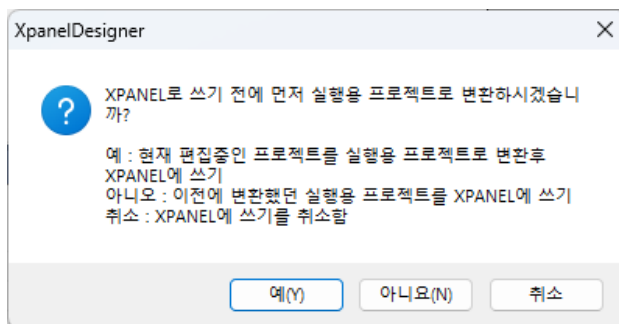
XpanelDesigner

XPANEL로 쓰기 전에 먼저 실행용 프로젝트로 변환하시겠습니까?

예 : 현재 편집중인 프로젝트를 실행용 프로젝트로 변환후 XPANEL에 쓰기
아니오 : 이전에 변환했던 실행용 프로젝트를 XPANEL에 쓰기
취소 : XPANEL에 쓰기를 취소함

예(Y)
아니요(N)
취소